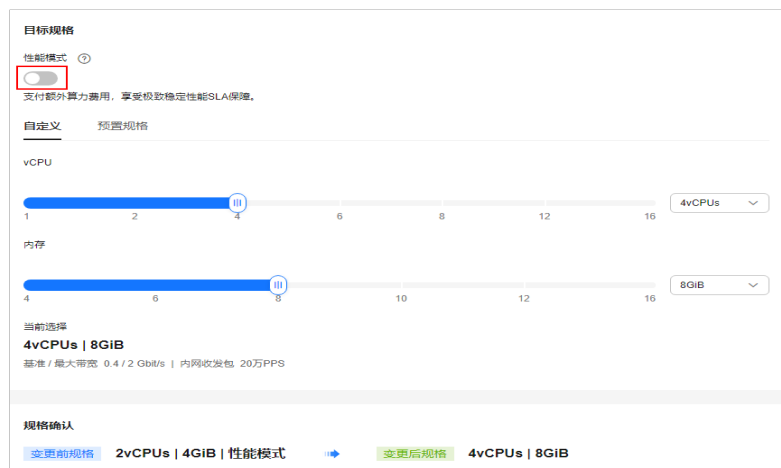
目标规格

性能模式 ?

支付额外算力费用，享受极致稳定性能SLA保障。

自定义 预置规格

vCPU

1 2 4 6 8 12 16

4vCPUs

内存

4 6 8 10 12 16

8GiB

当前选择

4vCPUs | 8GiB

基准 / 最大带宽 0.4 / 2 Gbit/s | 内网收发包 20万PPS

规格确认

变更前规格 2vCPUs | 4GiB | 性能模式 变更后规格 4vCPUs | 8GiB